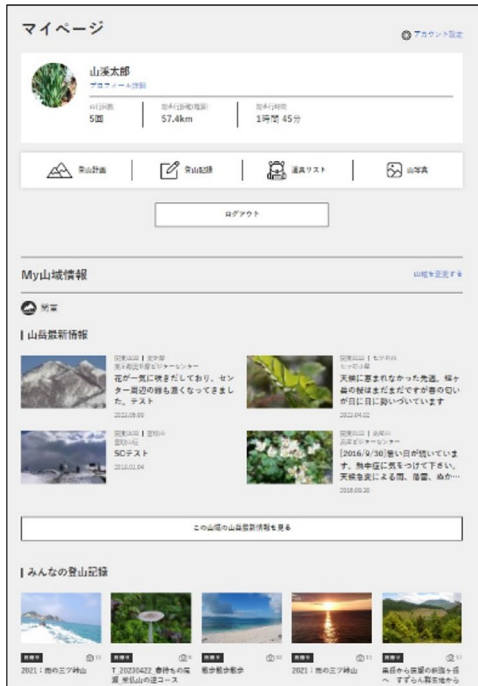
マイページ

アカウント設定

山渓太郎
プロフィール編集

山行回数
5回

総歩行距離
57.4km

総歩行時間
1時間 45分

登山計画

登山記録

道具リスト

山写真

ログアウト

My山域情報

山域を変更する

関東

| 山岳最新情報

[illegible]
花が一気に咲きだしており、センター周辺の雑も濃くなってきました。テスト
2022.05.09

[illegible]
天候に恵まれなかった先週。桜ヶ丘の桜はまだですが春の匂いが日に日に漂いづいています
2022.04.02

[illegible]
SDテスト
2018.01.04

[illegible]
[2016/9/30]暑い日が続いています。熱中症に気をつけて下さい。天候急変による雨、落雷、ぬか…
2016.09.30

この山域の山岳最新情報を見る

| みんなの登山記録

2021：雨の三ツ峠山

T_20230422_春待ちの高尾_影信山の道コース

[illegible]

2021：雨の三ツ峠山

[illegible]